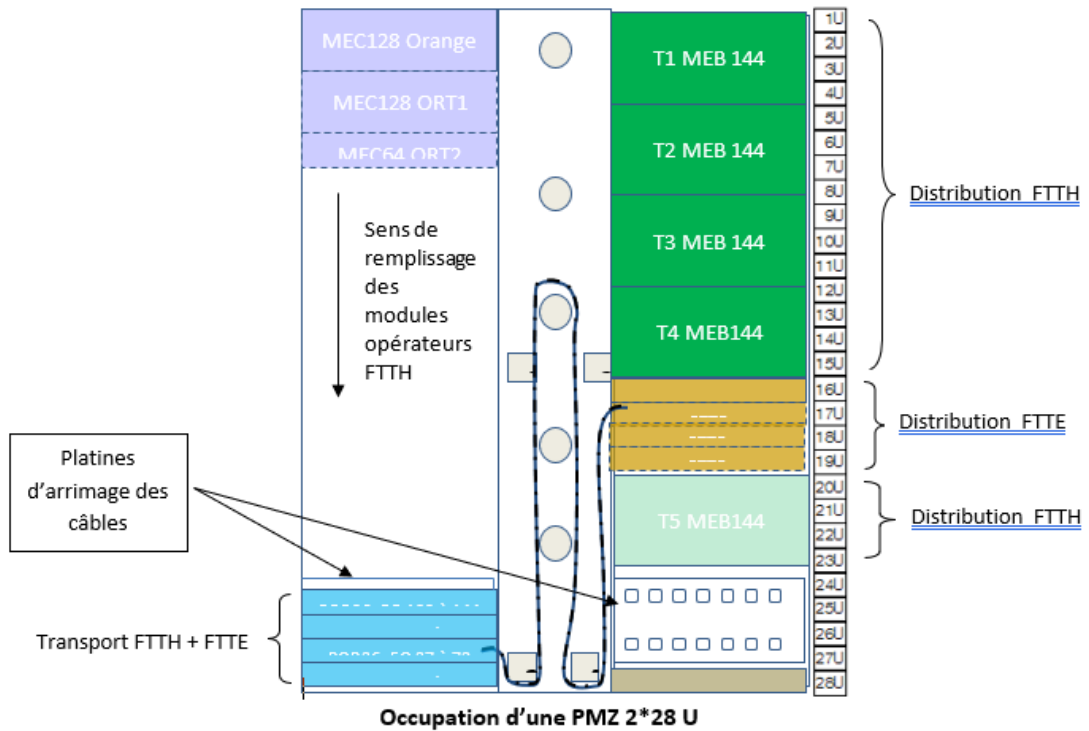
MEC128 Orange

MEC128 ORT1

MEC64 ORT2

Sens de remplissage des modules opérateurs FTTH

T1 MEB 144

T2 MEB 144

T3 MEB 144

T4 MEB144

T5 MEB144

1U
2U
3U
4U
5U
6U
7U
8U
9U
10U
11U
12U
13U
14U
15U
16U
17U
18U
19U
20U
21U
22U
23U
24U
25U
26U
27U
28U

Distribution FTTH

Distribution FTTE

Distribution FTTH

Platines d'arrimage des câbles

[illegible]

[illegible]

Transport FTTH + FTTE

Occupation d'une PMZ 2*28 U